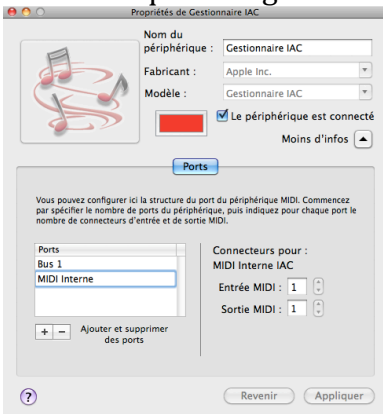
Propriétés de Gestionnaire IAC

Nom du périphérique : Gestionnaire IAC

Fabricant : Apple Inc.

Modèle : Gestionnaire IAC

Le périphérique est connecté

Moins d'infos

Ports

Vous pouvez configurer ici la structure du port du périphérique MIDI. Commencez par spécifier le nombre de ports du périphérique, puis indiquez pour chaque port le nombre de connecteurs d'entrée et de sortie MIDI.

Ports
Bus 1
MIDI Interne

+ − Ajouter et supprimer des ports

Connecteurs pour : MIDI Interne IAC

Entrée MIDI : 1

Sortie MIDI : 1

?

Revenir

Appliquer